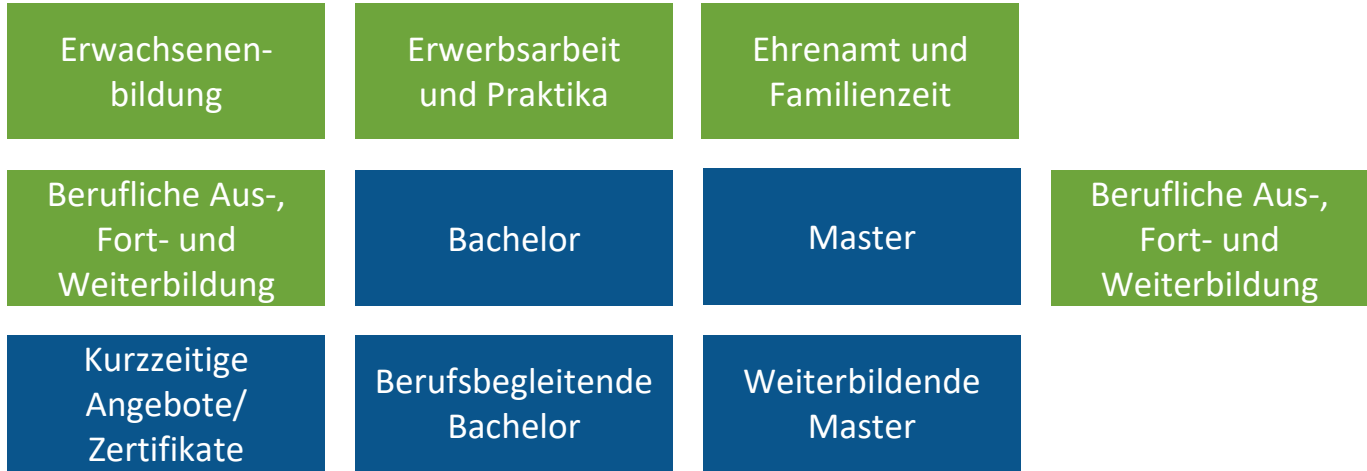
Erwachsenenbildung

Erwerbsarbeit und Praktika

Ehrenamt und Familienzeit

Berufliche Aus-, Fort- und Weiterbildung

Bachelor

Master

Berufliche Aus-, Fort- und Weiterbildung

Kurzzeitige Angebote/ Zertifikate

Berufsbegleitende Bachelor

Weiterbildende Master